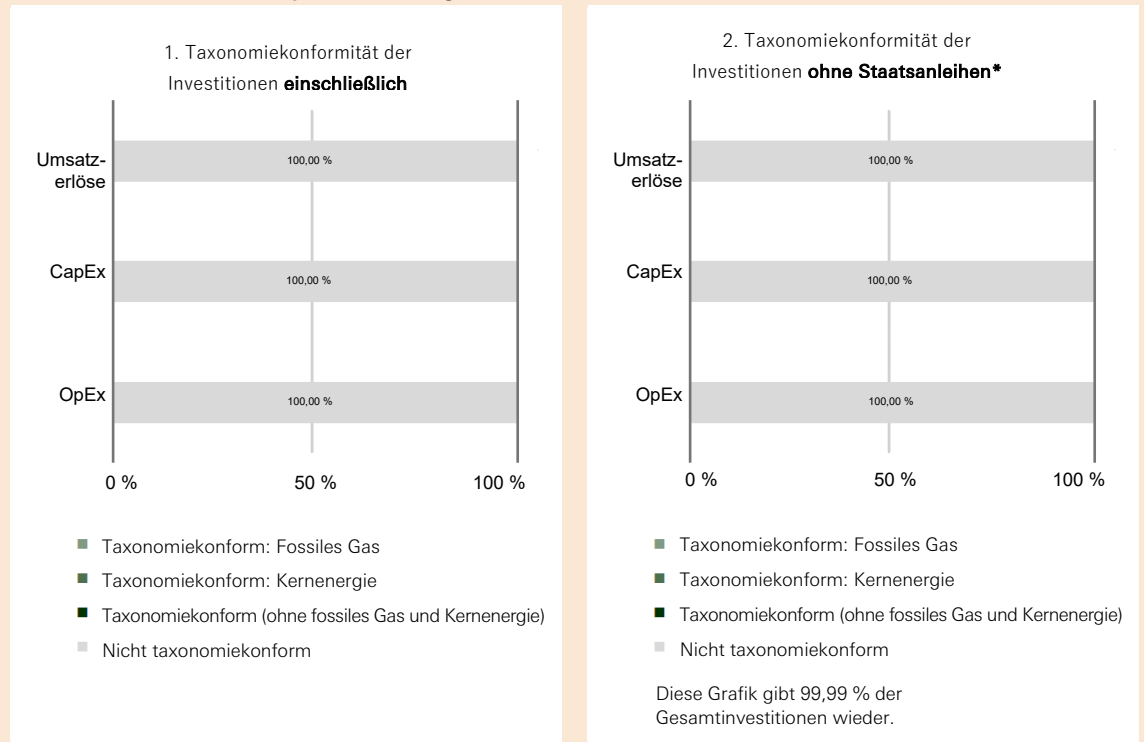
1. Taxonomiekonformität der Investitionen **einschließlich**

Umsatzerlöse
100,00 %

CapEx
100,00 %

OpEx
100,00 %

0 %
50 %
100 %

Taxonomiekonform: Fossiles Gas
Taxonomiekonform: Kernenergie
Taxonomiekonform (ohne fossiles Gas und Kernenergie)
Nicht taxonomiekonform

2. Taxonomiekonformität der Investitionen **ohne Staatsanleihen\***

Umsatzerlöse
100,00 %

CapEx
100,00 %

OpEx
100,00 %

0 %
50 %
100 %

Taxonomiekonform: Fossiles Gas
Taxonomiekonform: Kernenergie
Taxonomiekonform (ohne fossiles Gas und Kernenergie)
Nicht taxonomiekonform

Diese Grafik gibt 99,99 % der Gesamtinvestitionen wieder.